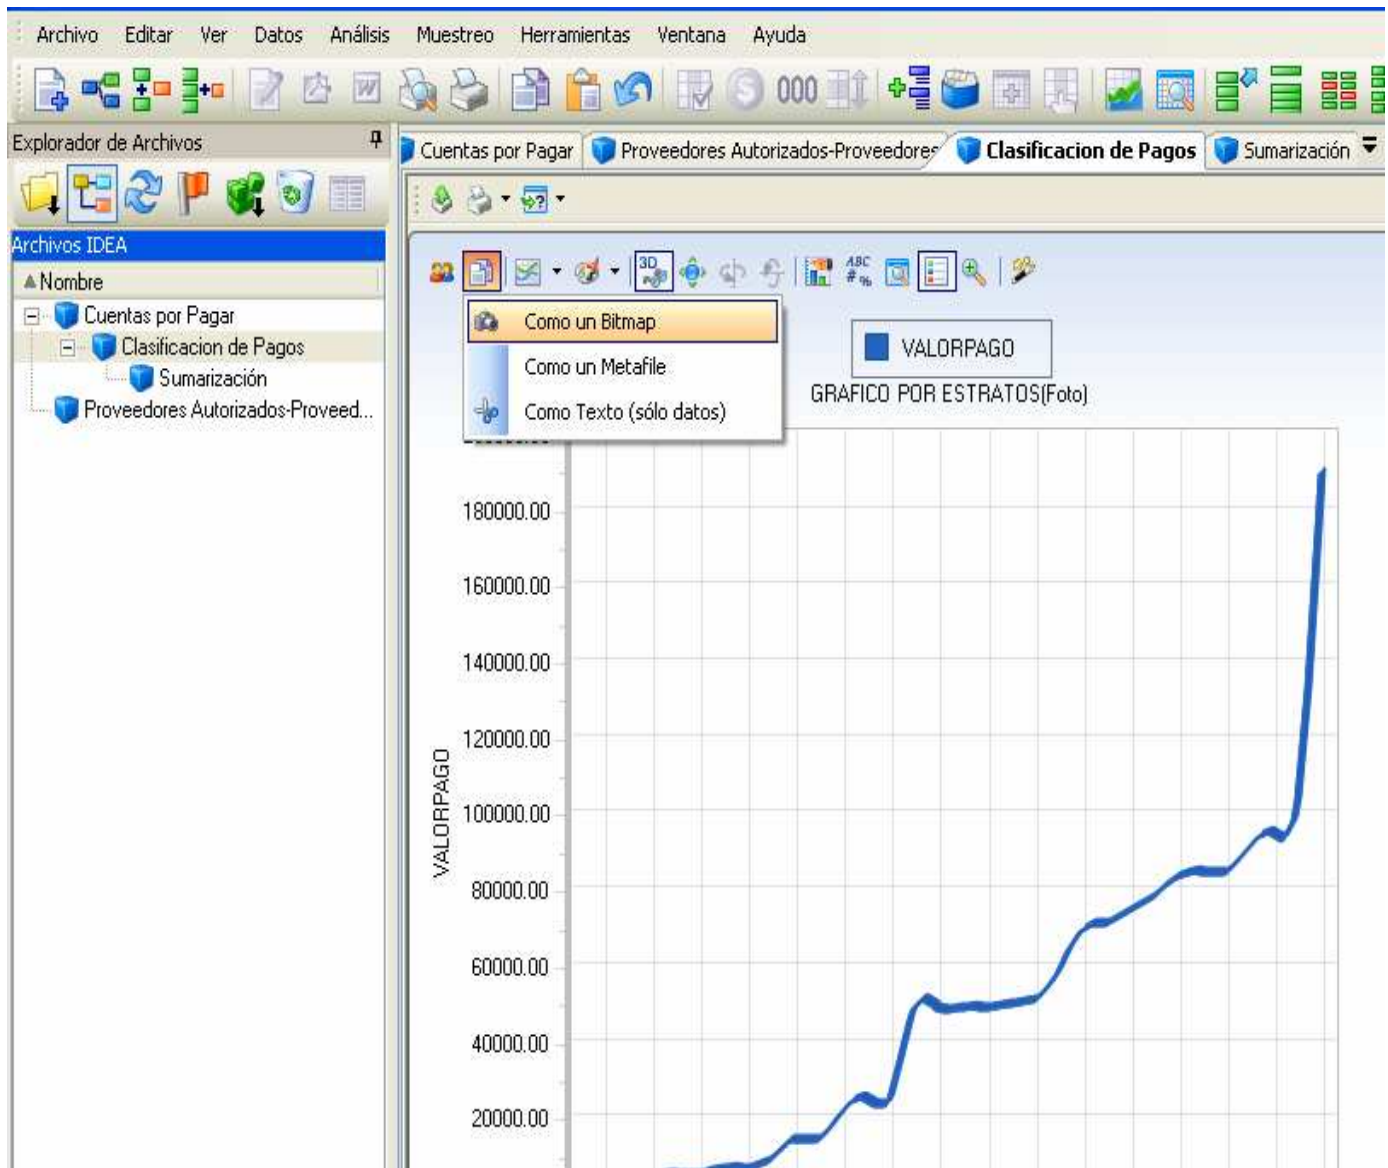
Archivo Editar Ver Datos Análisis Muestreo Herramientas Ventana Ayuda

000

Explorador de Archivos

Archivos IDEA

Nombre

Cuentas por Pagar

Clasificacion de Pagos

Sumarización

Proveedores Autorizados-Proveed...

Cuentas por Pagar | Proveedores Autorizados-Proveedores | Clasificacion de Pagos | Sumarización

3D

ABC

Como un Bitmap

Como un Metafile

Como Texto (sólo datos)

VALORPAGO

GRAFICO POR ESTRATOS(Foto)

VALORPAGO

180000.00

160000.00

140000.00

120000.00

100000.00

80000.00

60000.00

40000.00

20000.00